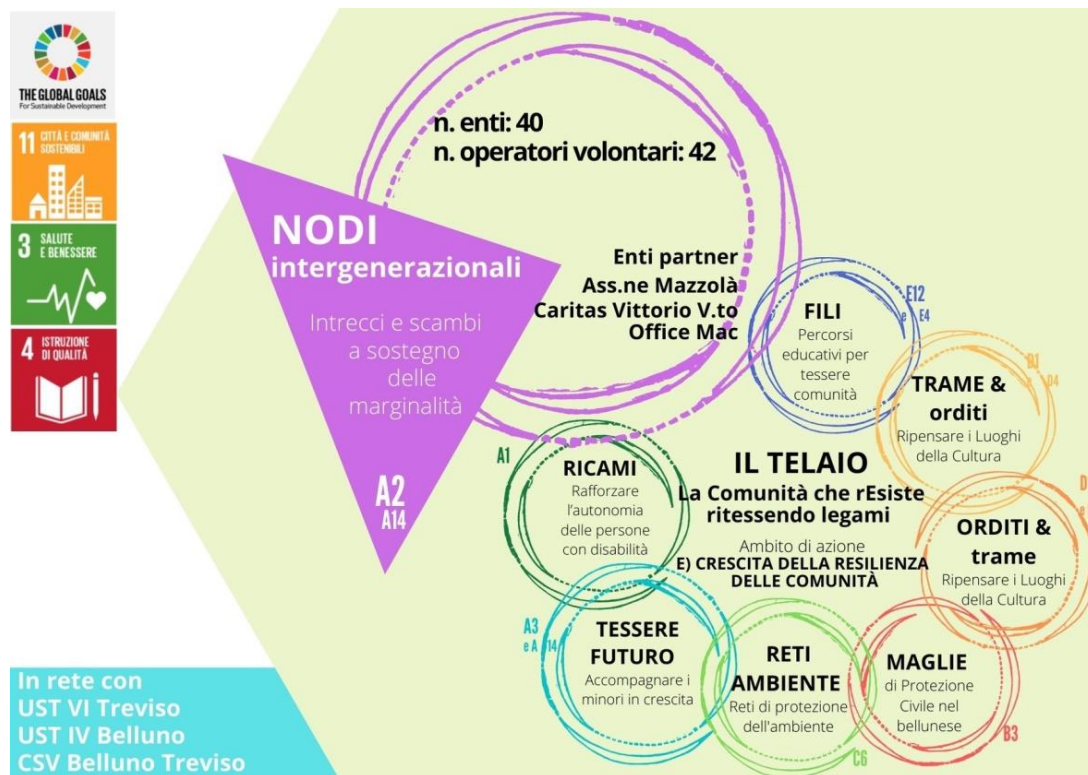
THE GLOBAL GOALS
For Sustainable Development

11 CITTÀ E COMUNITÀ SOSTENIBILI

3 SALUTE E BENESSERE

4 ISTRUZIONE DI QUALITÀ

n. enti: 40
n. operatori volontari: 42

NODI
intergenerazionali

Intrecci e scambi a sostegno delle marginalità

A2
A14

Enti partner
Ass.ne Mazzolà
Caritas Vittorio V.to
Office Mac

FILI
Percorsi educativi per tessere comunità
E12 e E4

TRAME & orditi
Ripensare i Luoghi della Cultura
D1 e D4

A1
RICAMI
Rafforzare l'autonomia delle persone con disabilità

IL TELAIO
La Comunità che rEsiste ritessendo legami

Ambito di azione
E) CRESCITA DELLA RESILIENZA DELLE COMUNITÀ

ORDITI & trame
Ripensare i Luoghi della Cultura
D e

A3 e A14
TESSERE FUTURO
Accompagnare i minori in crescita

RETI AMBIENTE
Reti di protezione dell'ambiente
C6

MAGLIE
di Protezione Civile nel bellunese
B3

In rete con
UST VI Treviso
UST IV Belluno
CSV Belluno Treviso